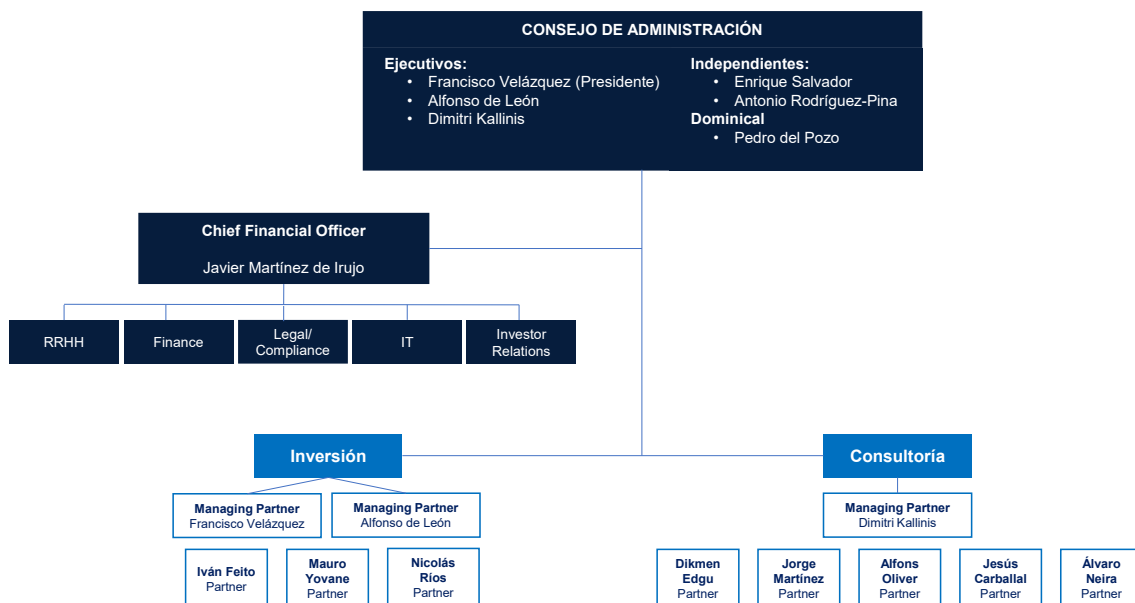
CONSEJO DE ADMINISTRACIÓN

Ejecutivos:
• Francisco Velázquez (Presidente)
• Alfonso de León
• Dimitri Kallinis

Independientes:
• Enrique Salvador
• Antonio Rodríguez-Pina

Dominical
• Pedro del Pozo

Chief Financial Officer
Javier Martínez de Irujo

RRHH

Finance

Legal/ Compliance

IT

Investor Relations

Inversión

Managing Partner
Francisco Velázquez

Managing Partner
Alfonso de León

Iván Feito
Partner

Mauro Yovane
Partner

Nicolás Ríos
Partner

Consultoría

Managing Partner
Dimitri Kallinis

Dikmen Edgu
Partner

Jorge Martínez
Partner

Alfons Oliver
Partner

Jesús Carballal
Partner

Álvaro Neira
Partner